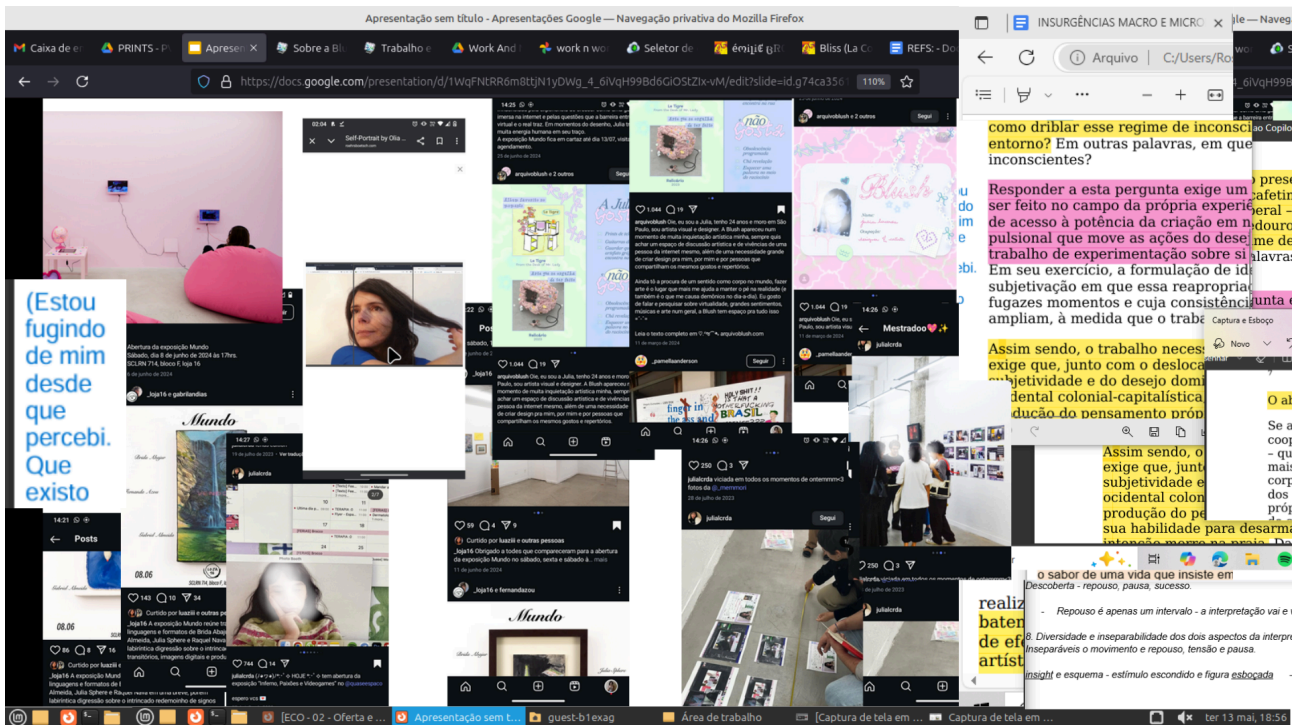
Apresentação sem título - Apresentações Google — Navegação privativa do Mozilla Firefox

Caixa de e | PRINTS - P | Apresen | Sobre a Bl | Trabalho e | Work And | work n wo | Seletor de | Bliss (La C | REFS: - Do

https://docs.google.com/presentation/d/1WqFNtRR6m8ttjN1yDWg_4_6iVqH99Bd6GiOStZIx-vM/edit?slide=id.g74ca356 110%

INSURGÊNCIAS MACRO E MICRO

Arquivo C:/Users/Ro

como driblar esse regime de inconsci entorno? Em outras palavras, em que inconscientes?

Responder a esta pergunta exige um ser feito no campo da própria experi de acesso à potência da criação em pulsional que move as ações do dese trabalho de experimentação sobre si Em seu exercício, a formulação de id subjetivação em que essa reapropria fugazes momentos e cuja consistênci ampliam, à medida que o traba

Assim sendo, o trabalho neces exige que, junto com o desloca subjetividade e do desejo domi idental colonial-capitalística dução do pensamento próp

Assim sendo, o exige que, junt subjetividade e ocidental colon produção do pe sua habilidade para desarma

(Estou fugindo de mim desde que percebi. Que existo

Abertura da exposição Mundo Sábado, dia 8 de junho de 2024 às 17hrs. SCLRN 714, bloco F, loja 16

_loja16 e gabrilandias

Self-Portrait by Olia ...

Mundo

08.06

Posts

14:27

julialcrda

143 10 34

Curtido por luaziii e outras pe

744 14

julialcrda HOJE tem abertura da exposição "Inferno, Paixões e Videogames" no

arquivoblush e 2 outros

1.044 19

arquivoblush Oie, eu sou a Julia, tenho 24 anos e moro em São Paulo, sou artista visual e designer. A Blush apareceu num momento de muita inquietação artística minha, sempre quis achar um espaço de discussão artística e de vivências de uma pessoa da internet mesmo, além de uma necessidade grande de criar design pra mim, por mim e por pessoas que compartilham os mesmos gostos e repertórios.

Leia o texto completo em arquivoblush.com

11 de março de 2024

não gostei

Blush

Seguir

_pamellaanderson

Mestradoo

julialcrda

59 4 9

Curtido por luaziii e outras pessoas

_loja16 Obrigado a todos que compareceram para abertura da exposição Mundo no sábado, sexta e sábado à... mais

11 de junho de 2024

_loja16 e fernandazou

Mundo

250 3

julialcrda viciada em todos os momentos de ontemmm<3 fotos da

26 de julho de 2023

julialcrda

Seguir

Captura e Esboço

Novo

O ab

o sabor de uma vida que insiste em

Descoberta - repouso, pausa, sucesso.

Repouso é apenas um intervalo - a interpretação vai e

8. Diversidade e inseparabilidade dos dois aspectos da interpre Inseparáveis o movimento e repouso, tensão e pausa.

insight e esquema - estímulo escondido e figura esboçada

realiz baten de ef artíst

[ECO - 02 - Oferta e ... | Apresentação sem t... | guest-b1exag | Área de trabalho | [Captura de tela em ... | Captura de tela em ...

ter 13 mai, 18:56